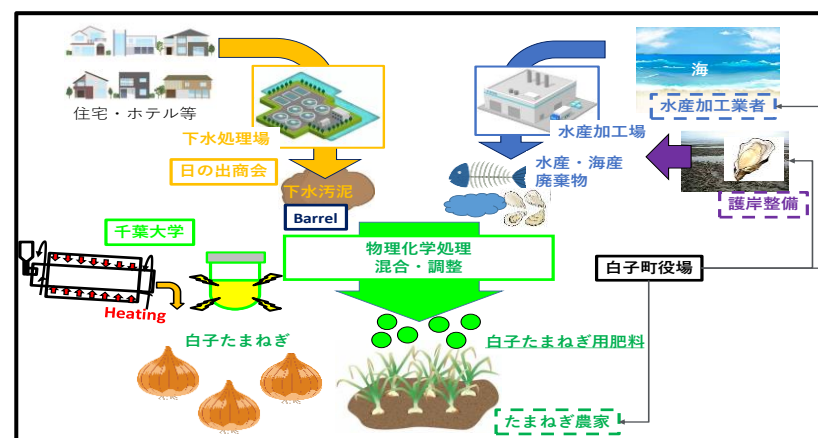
住宅・ホテル等

下水処理場

日の出商会

下水汚泥

Barrel

海

水産加工業者

水産加工場

水産・海産廃棄物

護岸整備

千葉大学

Heating

物理化学処理
混合・調整

白子町役場

白子たまねぎ

白子たまねぎ用肥料

たまねぎ農家